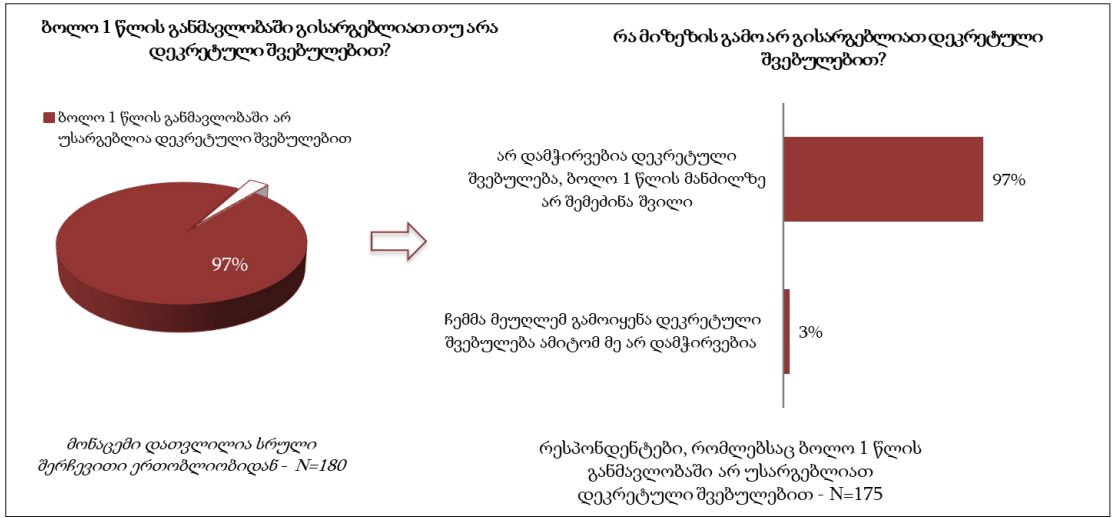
ბოლო 1 წლის განმავლობაში გისარგებლიათ თუ არა დეკრეტული შვებულებით?

ბოლო 1 წლის განმავლობაში არ უსარგებლია დეკრეტული შვებულებით

97%

მონაცემი დათვლილია სრული შერჩევითი ერთობლიობიდან - N=180

რა მიზეზის გამო არ გისარგებლიათ დეკრეტული შვებულებით?

არ დამჭირვებია დეკრეტული შვებულება, ბოლო 1 წლის მანძილზე არ შემეძინა შვილი

97%

ჩემმა მეუღლემ გამოიყენა დეკრეტული შვებულება ამიტომ მე არ დამჭირვებია

3%

რესპონდენტები, რომლებსაც ბოლო 1 წლის განმავლობაში არ უსარგებლიათ დეკრეტული შვებულებით - N=175